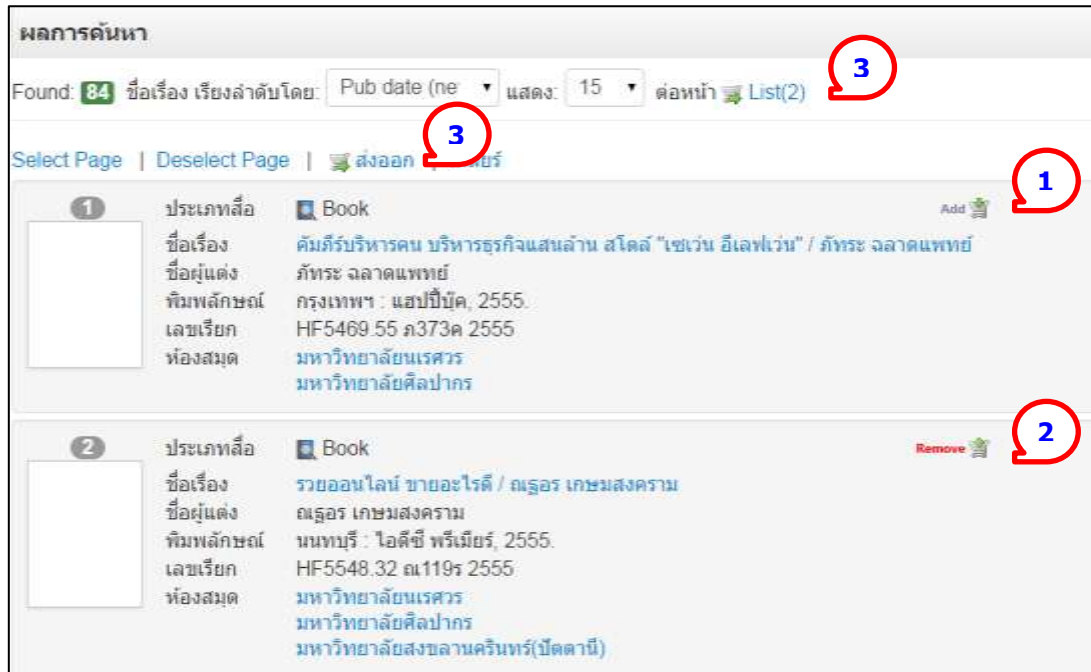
ผลการค้นหา

Found: 84 ชื่อเรื่อง เรียงลำดับโดย: Pub date (ne ▾ แสดง: 15 ▾ ต่อหน้า List(2)

3

Select Page | Deselect Page | ส่งออก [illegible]ยร์

3

1

1 ประเภทสื่อ Book Add
ชื่อเรื่อง คัมภีร์บริหารคน บริหารธุรกิจแสนล้าน สไตล์ "เซเว่น อีเลฟเว่น" / ภัทระ ฉลาดแพทย์
ชื่อผู้แต่ง ภัทระ ฉลาดแพทย์
พิมพลักษณ์ กรุงเทพฯ : แฮปปี้บุ๊ค, 2555.
เลขเรียก HF5469.55 ภ373ค 2555
ห้องสมุด มหาวิทยาลัยนเรศวร
มหาวิทยาลัยศิลปากร

2

2 ประเภทสื่อ Book Remove
ชื่อเรื่อง รวยออนไลน์ ขายอะไรดี / ณฐอร เกษมสงคราม
ชื่อผู้แต่ง ณฐอร เกษมสงคราม
พิมพลักษณ์ นนทบุรี : ไอดีซี พรีเมียร์, 2555.
เลขเรียก HF5548.32 ณ119ร 2555
ห้องสมุด มหาวิทยาลัยนเรศวร
มหาวิทยาลัยศิลปากร
มหาวิทยาลัยสงขลานครินทร์(ปัตตานี)